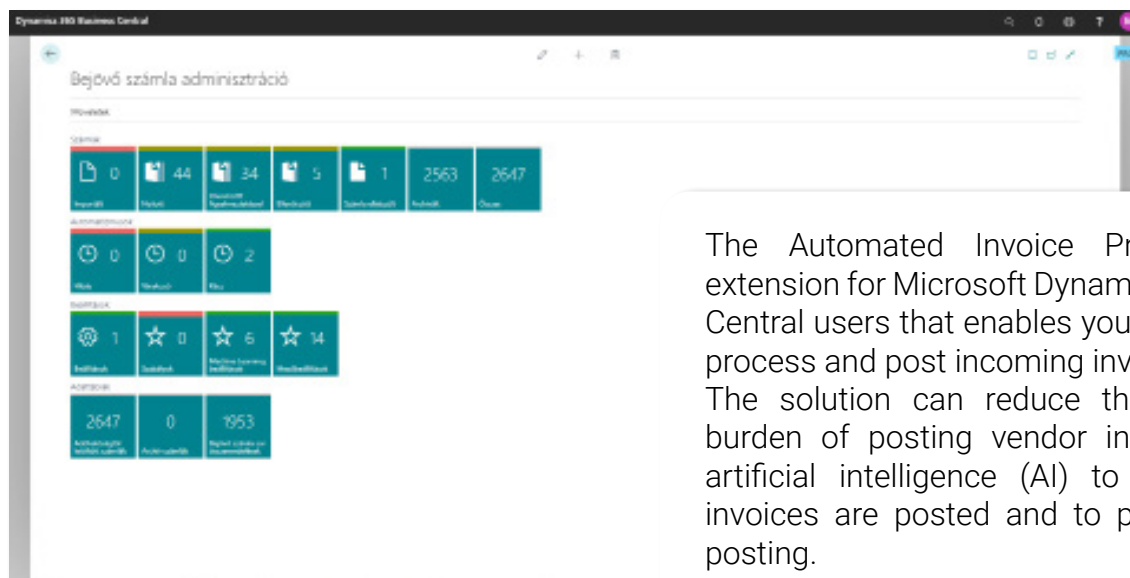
Dynamics 365 Business Central

Bejövő számla adminisztráció

Műveletek

Számlák

0 Importált

44 Nyitott

34 Jóváhagyásra vár

5 Elutasított

1 Számlaellenőrzött

2563 Archivált

2647 Összes

Automatizmusok

0 Hibás

0 Várakozó

2 Kész

Beállítások

1 Beállítások

0 Szabályok

6 Machine learning beállítások

14 Viselkedések

Adatforrás

2647 Archiválatlan számlák

0 Archivált számlák

1953 Rögzített számlák

The Automated Invoice Pr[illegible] extension for Microsoft Dynam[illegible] Central users that enables you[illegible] process and post incoming inv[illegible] The solution can reduce th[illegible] burden of posting vendor in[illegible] artificial intelligence (AI) to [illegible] invoices are posted and to p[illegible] posting.